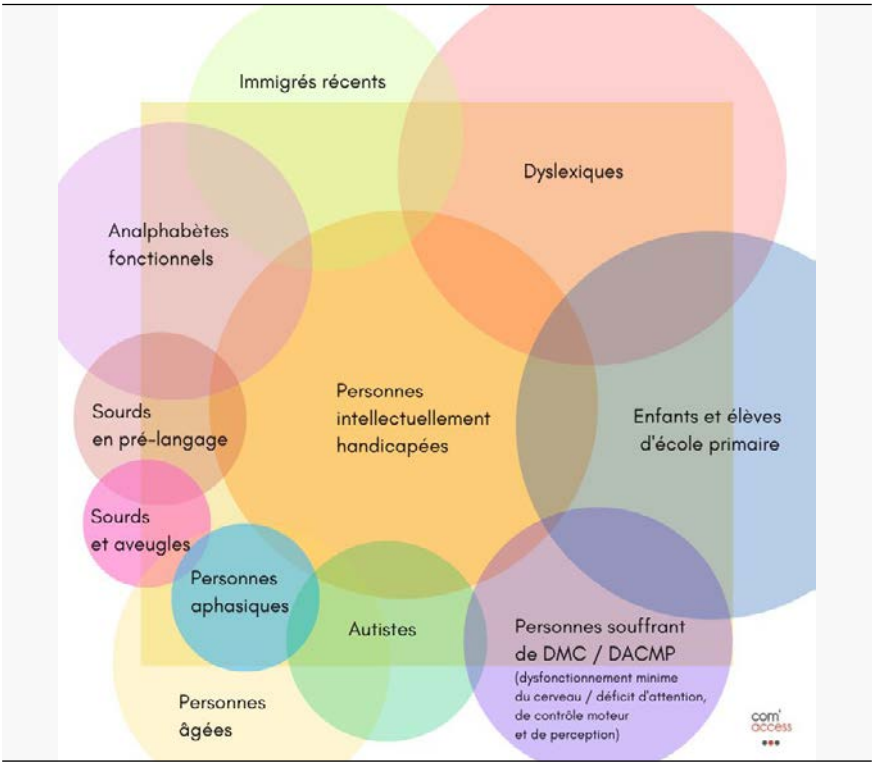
Immigrés récents

Dyslexiques

Analphabètes fonctionnels

Personnes intellectuellement handicapées

Enfants et élèves d'école primaire

Sourds en pré-langage

Sourds et aveugles

Personnes aphasiques

Autistes

Personnes souffrant de DMC / DACMP

(dysfonctionnement minime du cerveau / déficit d'attention, de contrôle moteur et de perception)

Personnes âgées

com' access